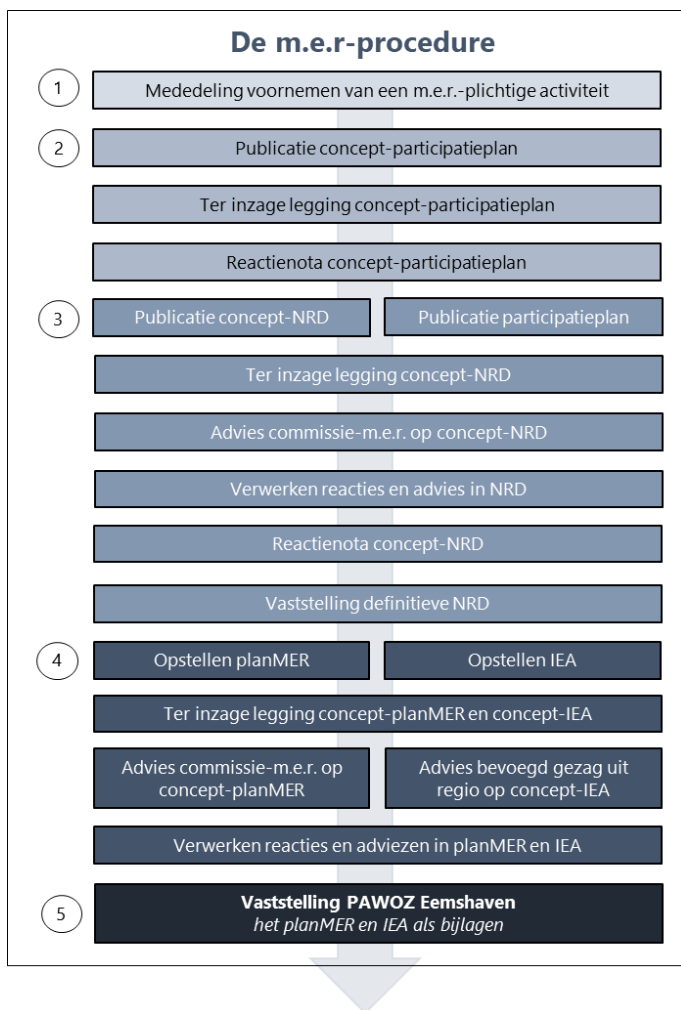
De m.e.r-procedure

1 Mededeling voornemen van een m.e.r.-plichtige activiteit

2 Publicatie concept-participatieplan

Ter inzage legging concept-participatieplan

Reactienota concept-participatieplan

3 Publicatie concept-NRD

Publicatie participatieplan

Ter inzage legging concept-NRD

Advies commissie-m.e.r. op concept-NRD

Verwerken reacties en advies in NRD

Reactienota concept-NRD

Vaststelling definitieve NRD

4 Opstellen planMER

Opstellen IEA

Ter inzage legging concept-planMER en concept-IEA

Advies commissie-m.e.r. op concept-planMER

Advies bevoegd gezag uit regio op concept-IEA

Verwerken reacties en adviezen in planMER en IEA

5 **Vaststelling PAWOZ Eemshaven**
*het planMER en IEA als bijlagen*